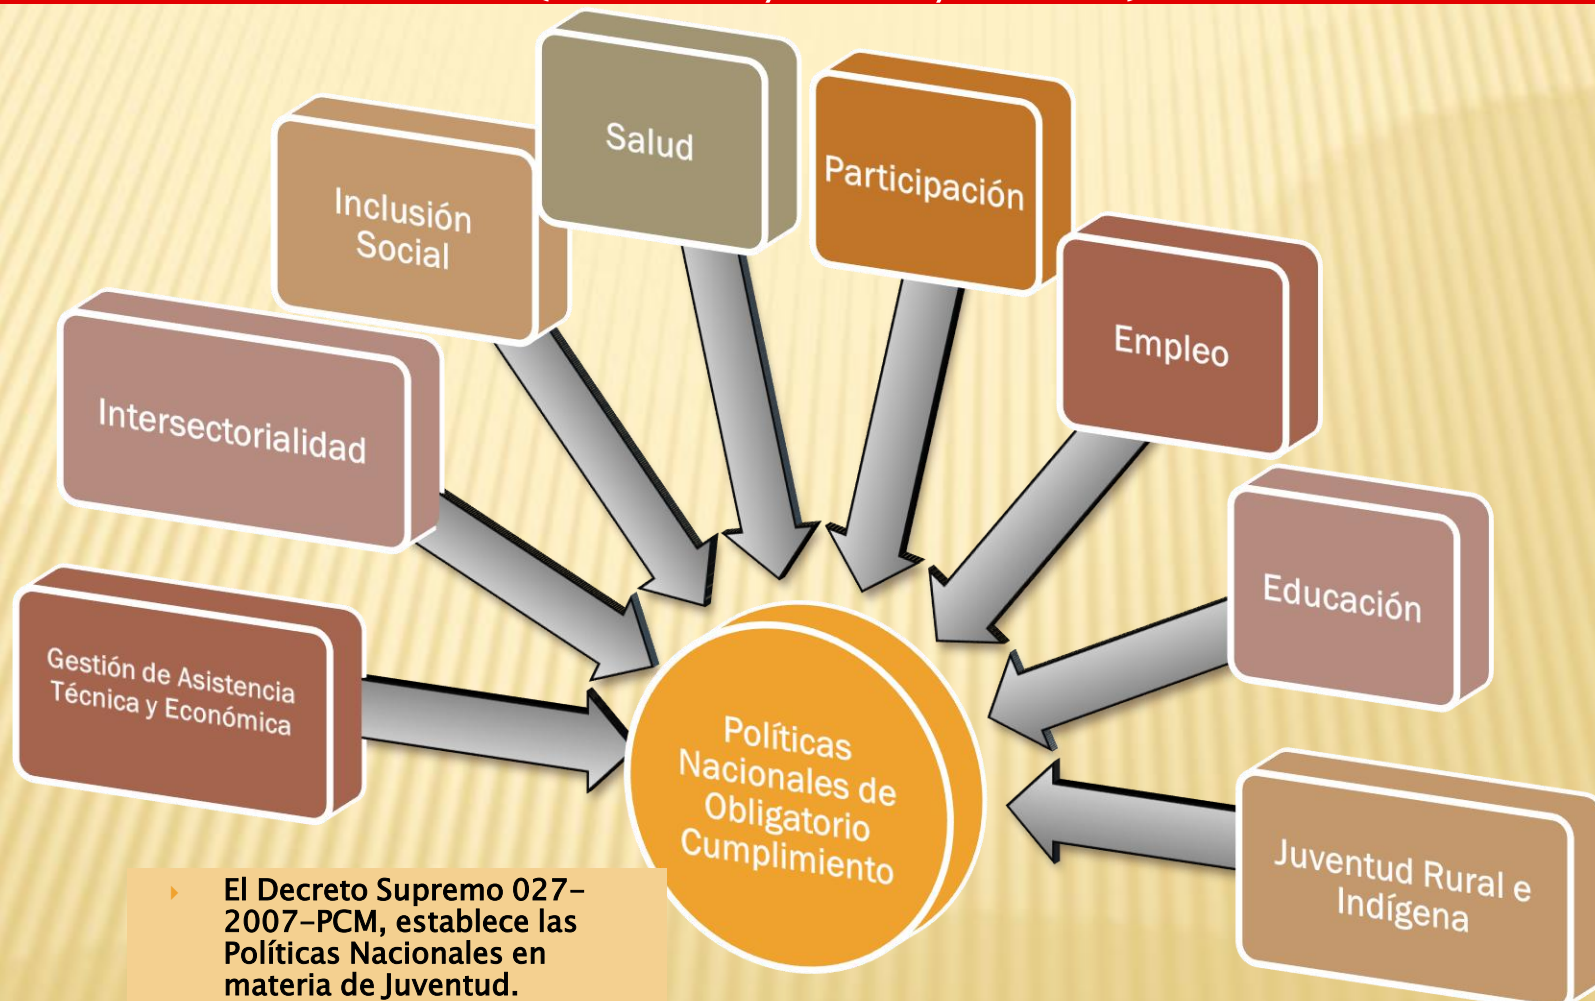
Salud

Inclusión Social

Participación

Empleo

Intersectorialidad

Educación

Gestión de Asistencia Técnica y Económica

Políticas Nacionales de Obligatorio Cumplimiento

Juventud Rural e Indígena

El Decreto Supremo 027-2007-PCM, establece las Políticas Nacionales en materia de Juventud.